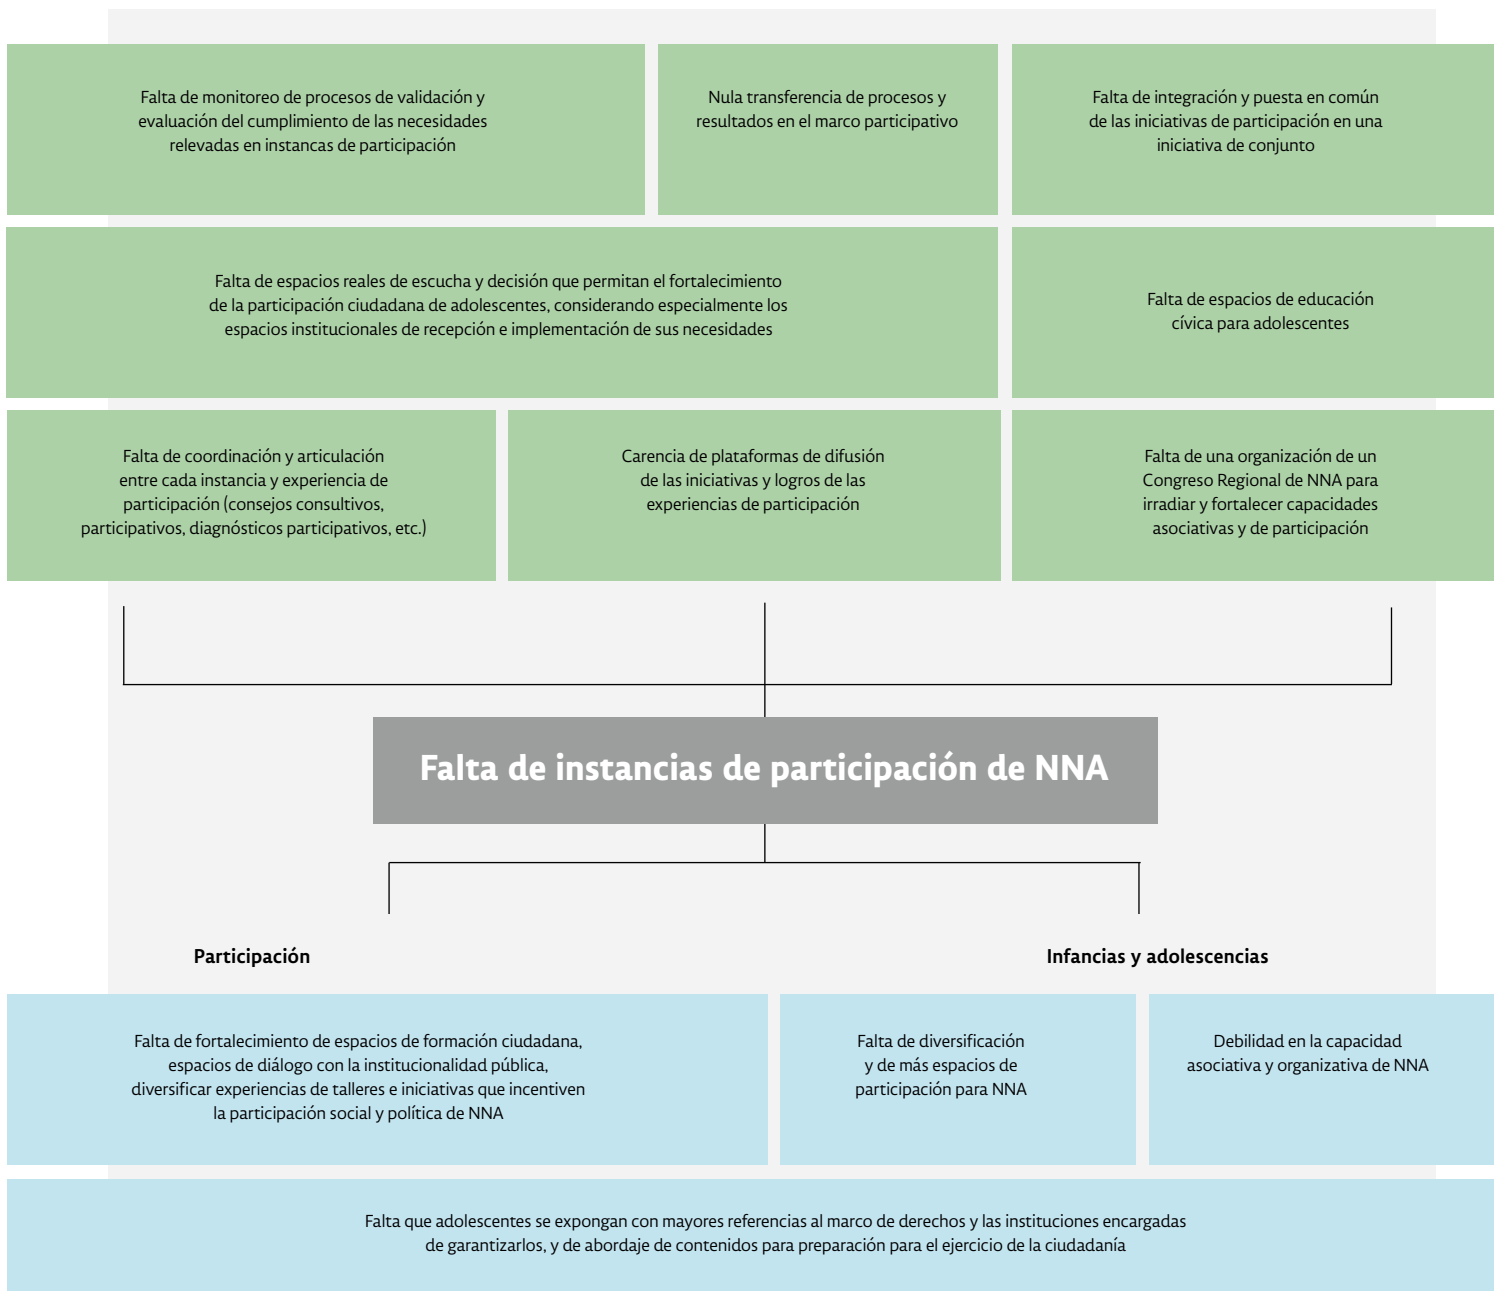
Falta de monitoreo de procesos de validación y evaluación del cumplimiento de las necesidades relevadas en instancas de participación

Nula transferencia de procesos y resultados en el marco participativo

Falta de integración y puesta en común de las iniciativas de participación en una iniciativa de conjunto

Falta de espacios reales de escucha y decisión que permitan el fortalecimiento de la participación ciudadana de adolescentes, considerando especialmente los espacios institucionales de recepción e implementación de sus necesidades

Falta de espacios de educación cívica para adolescentes

Falta de coordinación y articulación entre cada instancia y experiencia de participación (consejos consultivos, participativos, diagnósticos participativos, etc.)

Carencia de plataformas de difusión de las iniciativas y logros de las experiencias de participación

Falta de una organización de un Congreso Regional de NNA para irradiar y fortalecer capacidades asociativas y de participación

Falta de instancias de participación de NNA

Participación

Infancias y adolescencias

Falta de fortalecimiento de espacios de formación ciudadana, espacios de diálogo con la institucionalidad pública, diversificar experiencias de talleres e iniciativas que incentiven la participación social y política de NNA

Falta de diversificación y de más espacios de participación para NNA

Debilidad en la capacidad asociativa y organizativa de NNA

Falta que adolescentes se expongan con mayores referencias al marco de derechos y las instituciones encargadas de garantizarlos, y de abordaje de contenidos para preparación para el ejercicio de la ciudadanía